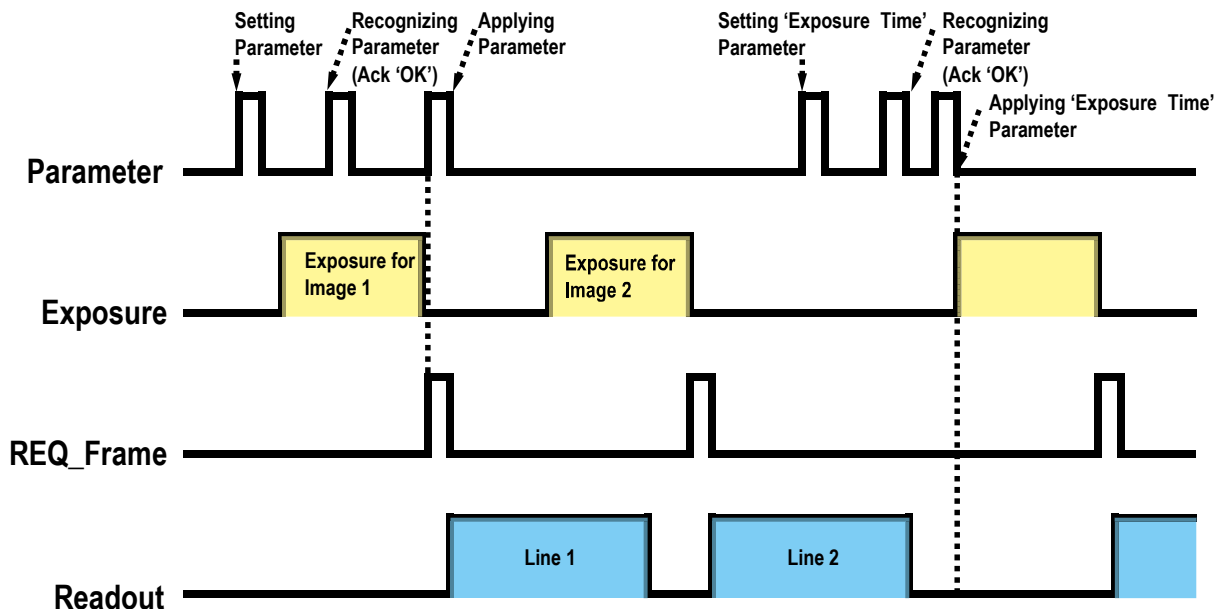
Setting Parameter

Recognizing Parameter (Ack 'OK')

Applying Parameter

Setting 'Exposure Time' Parameter

Recognizing Parameter (Ack 'OK')

Applying 'Exposure Time' Parameter

Parameter

Exposure for Image 1

Exposure for Image 2

Exposure

REQ_Frame

Line 1

Line 2

Readout